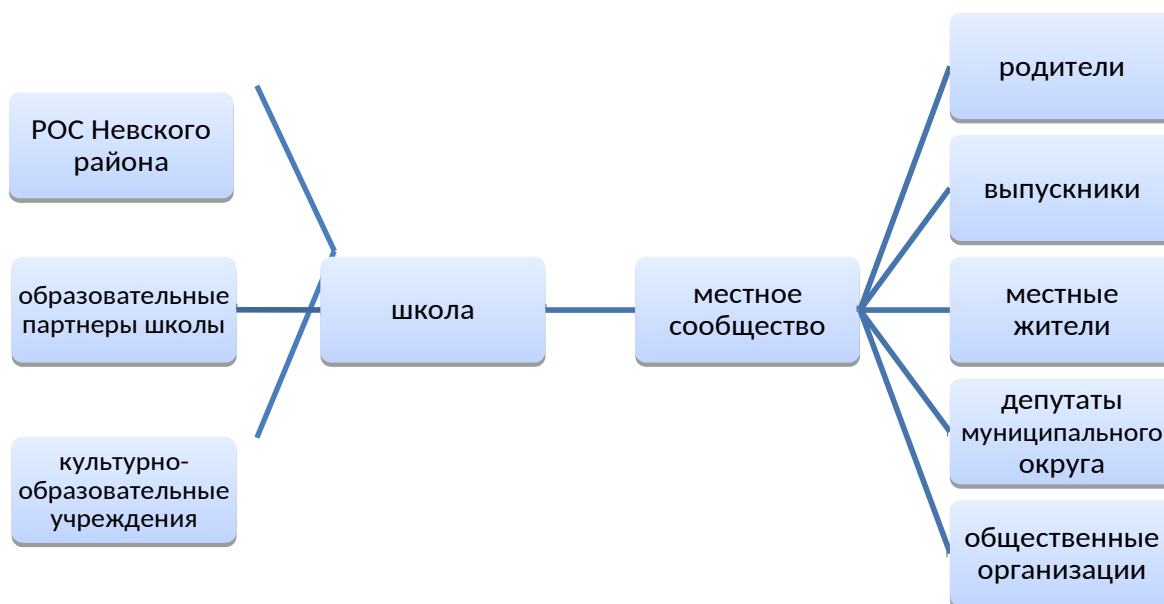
РОС Невского района

образовательные партнеры школы

культурно-образовательные учреждения

школа

местное сообщество

родители

выпускники

местные жители

депутаты муниципального округа

общественные организации